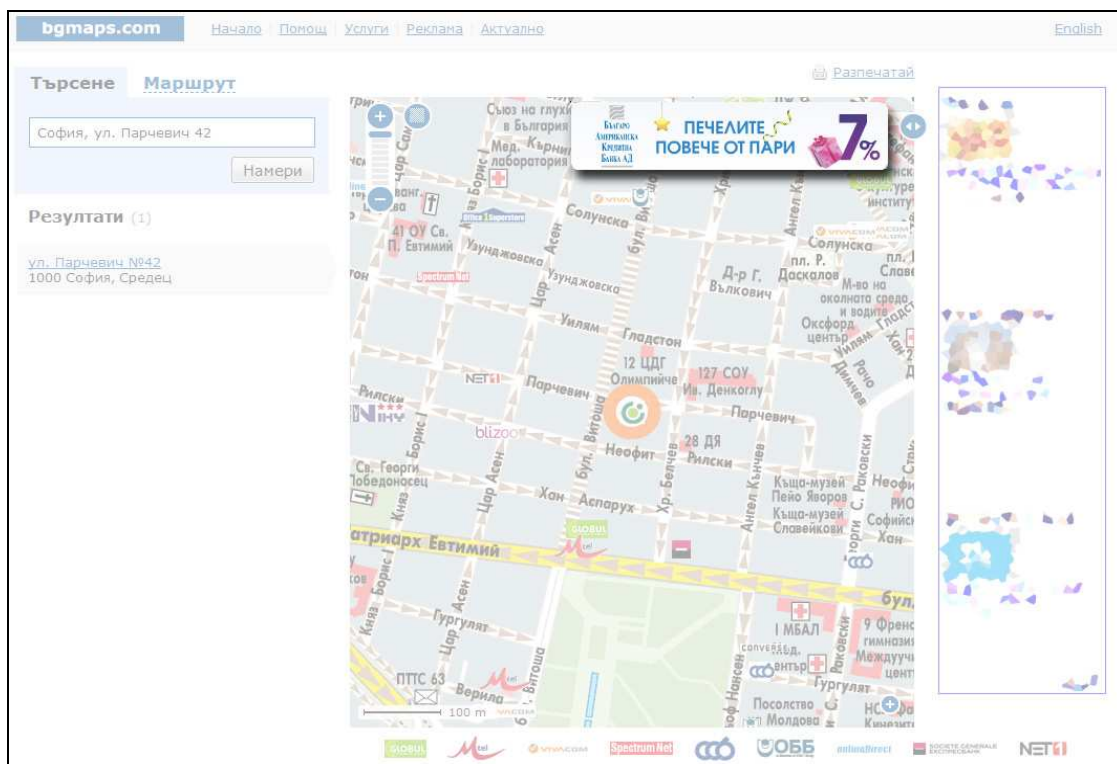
bgmaps.com Начало | Помощ | Услуги | Реклама | Актуално English

Търсене Маршрут

София, ул. Парчевич 42

Намери

Резултати (1)

ул. Парчевич №42
1000 София, Средец

Разпечатай

Българо Американска Кредитна Банка АД
ПЕЧЕЛИТЕ ПОВЕЧЕ ОТ ПАРИ 7%

Съюз на глухите в България
Мед. лаборатория
41 ОУ Св. П. Евтимий
Солунска
Узунджовска
Цар Асен
Уилям Гладстон
12 ЦДГ Олимпийче
127 СОУ Ив. Денкоглу
Парчевич
Рилски
Борис I
blizoo
Неофит
28 ДЯ Рилски
Хр. Белчев
Ангел Кънчев
Св. Георги Победоносец
Хан Аспарух
Княз Борис I
Патриарх Евтимий
Къща-музей Пейо Яворов
Къща-музей Славейкови
Георги С. Раковски
Гургулят
Верила
ПТТС 63
Витоша
I МБАЛ
9 Френска гимназия
Посолство Молдова
Д-р Г. Вълкович
пл. Р. Даскалов
М-во на околната среда и водите
Оксфорд център
Уилям Гладстон
Солунска
Софийски Хан
бул.
100 m

GLOBUL Mtel VIVACOM Spectrum Net ОББ online/direct SOCIETE GENERALE EXPRESSBANK NET1